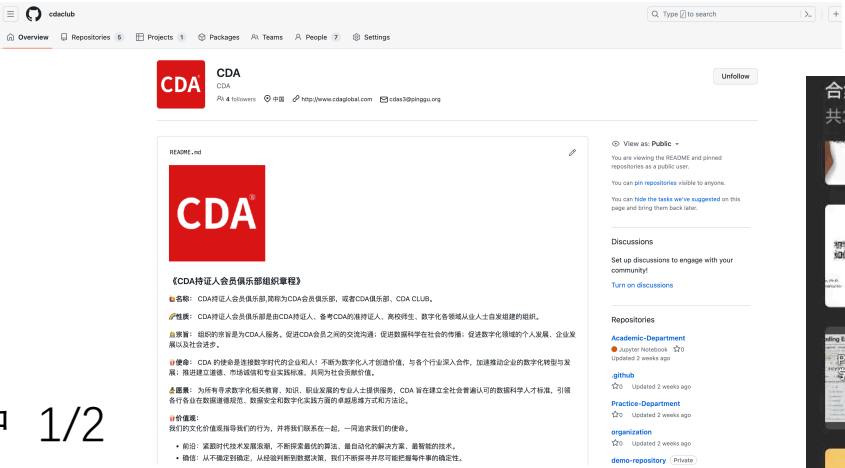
cdaclub

Type / to search

Overview Repositories 5 Projects 1 Packages Teams People 7 Settings

CDA

CDA
CDA
4 followers 中国 http://www.cdaglobal.com cdas3@pinggu.org

Unfollow

README.md

CDA

《CDA持证人会员俱乐部组织章程》

名称：CDA持证人会员俱乐部,简称为CDA会员俱乐部，或者CDA俱乐部、CDA CLUB。

性质：CDA持证人会员俱乐部是由CDA持证人、备考CDA的准持证人、高校师生、数字化各领域从业人士自发组建的组织。

宗旨：组织的宗旨是为CDA人服务。促进CDA会员之间的交流沟通；促进数据科学在社会的传播；促进数字化领域的个人发展、企业发展以及社会进步。

使命：CDA 的使命是连接数字时代的企业和人！不断为数字化人才创造价值，与各个行业深入合作，加速推动企业的数字化转型与发展；推进建立道德、市场诚信和专业实践标准，共同为社会贡献价值。

愿景：为所有寻求数字化相关教育、知识、职业发展的专业人士提供服务，CDA 旨在建立全社会普遍认可的数据科学人才标准，引领各行各业在数据道德规范、数据安全和数字化实践方面的卓越思维方式和方法论。

价值观：
我们的文化价值观指导我们的行为，并将我们联系在一起，一同追求我们的使命。

• 前沿：紧跟时代技术发展浪潮，不断探索最优的算法、最自动化的解决方案、最智能的技术。
• 确信：从不确定到确定，从经验判断到数据决策，我们不断探寻并尽可能把握每件事的确定性。

View as: Public
You are viewing the README and pinned repositories as a public user.

You can pin repositories visible to anyone.

You can hide the tasks we've suggested on this page and bring them back later.

Discussions

Set up discussions to engage with your community!

Turn on discussions

Repositories

Academic-Department
Jupyter Notebook 0
Updated 2 weeks ago

.github
0 Updated 2 weeks ago

Practice-Department
0 Updated 2 weeks ago

organization
0 Updated 2 weeks ago

demo-repository Private

1/2